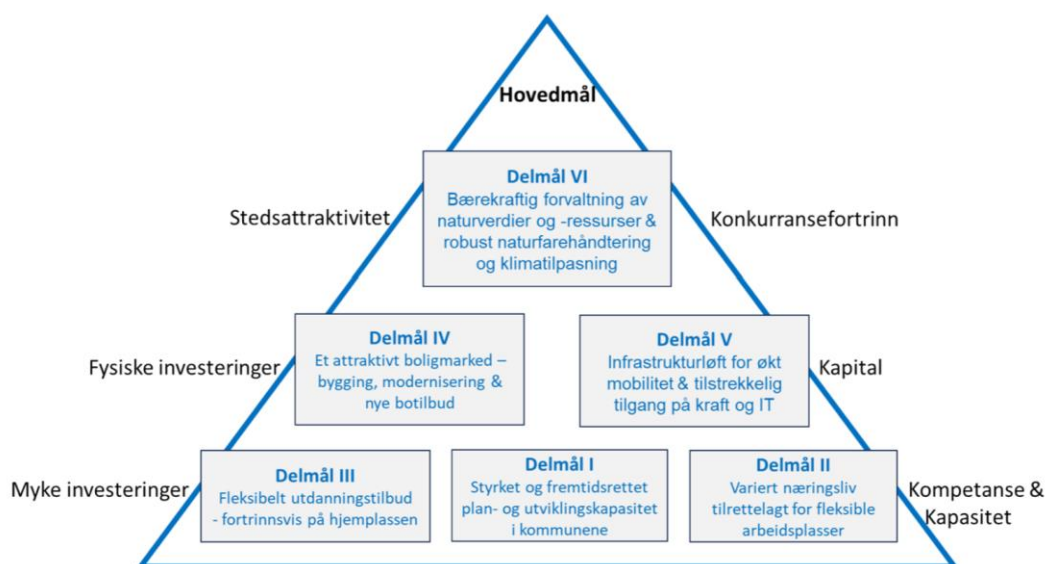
Hovedmål

Delmål VI
Bærekraftig forvaltning av naturverdier og -ressurser & robust naturfarehåndtering og klimatilpasning

Stedsattraktivitet

Konkurransefortrinn

Delmål IV
Et attraktivt boligmarked – bygging, modernisering & nye botilbud

Delmål V
Infrastrukturløft for økt mobilitet & tilstrekkelig tilgang på kraft og IT

Fysiske investeringer

Kapital

Delmål III
Fleksibelt utdanningstilbud - fortrinnsvis på hjemplassen

Delmål I
Styrket og fremtidsrettet plan- og utviklingskapasitet i kommunene

Delmål II
Variert næringsliv tilrettelagt for fleksible arbeidsplasser

Myke investeringer

Kompetanse & Kapasitet